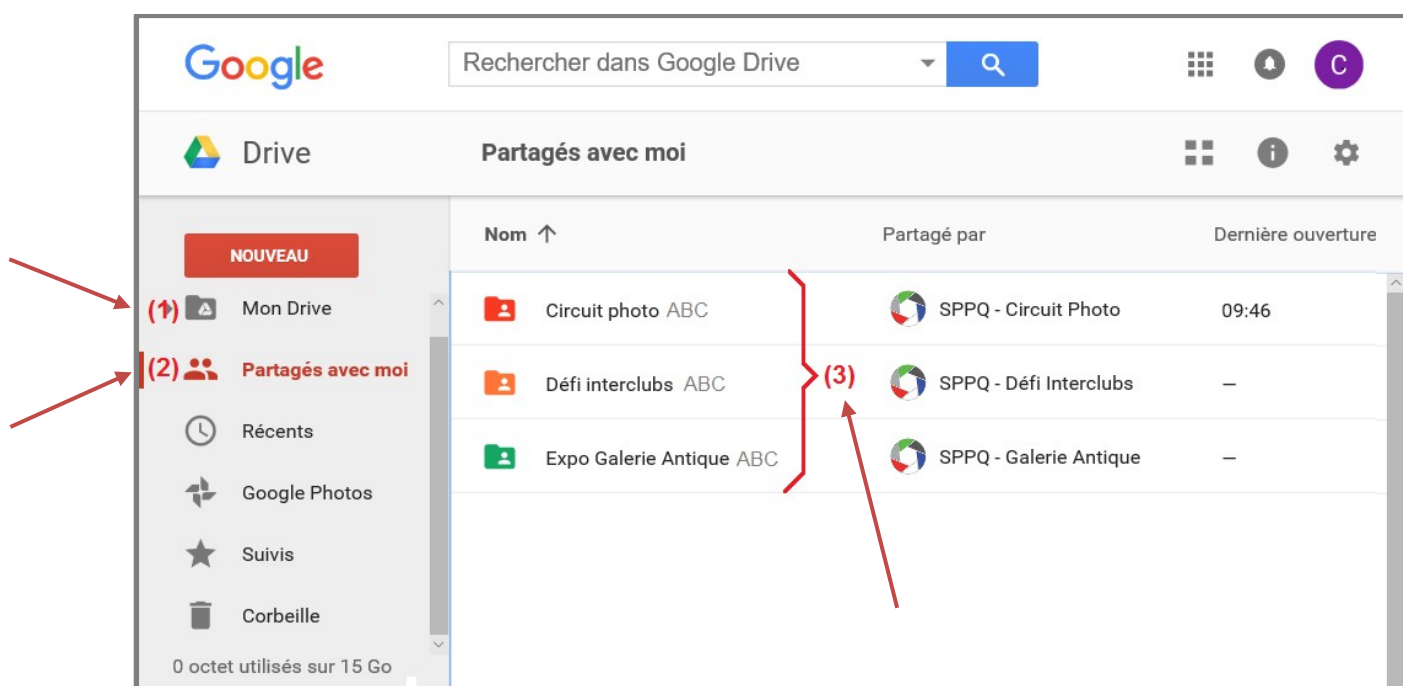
Google

Rechercher dans Google Drive

C

Drive

Partagés avec moi

NOUVEAU

(1) Mon Drive

(2) Partagés avec moi

Récents

Google Photos

Suivis

Corbeille

0 octet utilisés sur 15 Go

| Nom ↑ | Partagé par | Dernière ouverture |
|---|---|---|
| Circuit photo ABC | SPPQ - Circuit Photo | 09:46 |
| Défi interclubs ABC | SPPQ - Défi Interclubs | – |
| Expo Galerie Antique ABC | SPPQ - Galerie Antique | – |

(3)